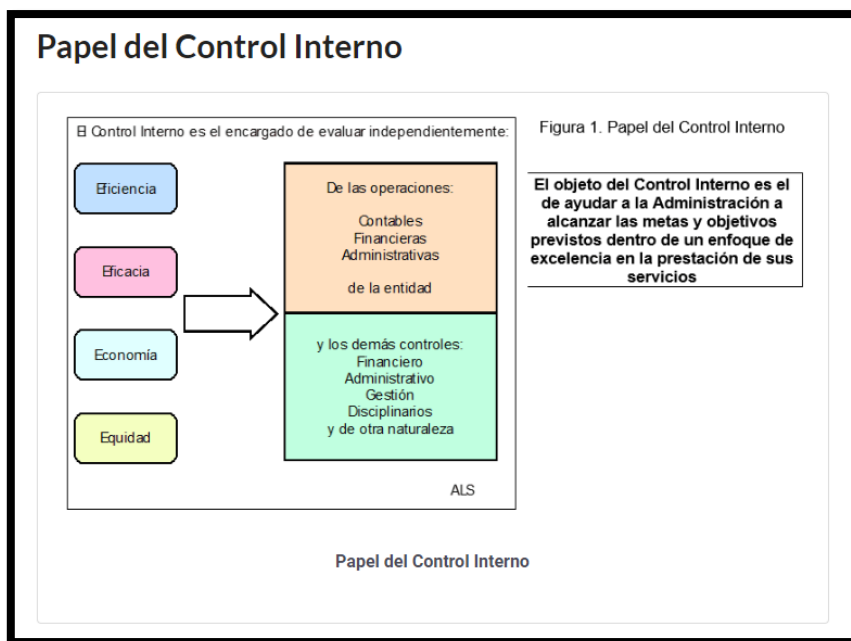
Papel del Control Interno

El Control Interno es el encargado de evaluar independientemente:

Eficiencia

Eficacia

Economía

Equidad

De las operaciones:

Contables
Financieras
Administrativas

de la entidad

y los demás controles:
Financiero
Administrativo
Gestión
Disciplinarios
y de otra naturaleza

ALS

Figura 1. Papel del Control Interno

El objeto del Control Interno es el de ayudar a la Administración a alcanzar las metas y objetivos previstos dentro de un enfoque de excelencia en la prestación de sus servicios

Papel del Control Interno